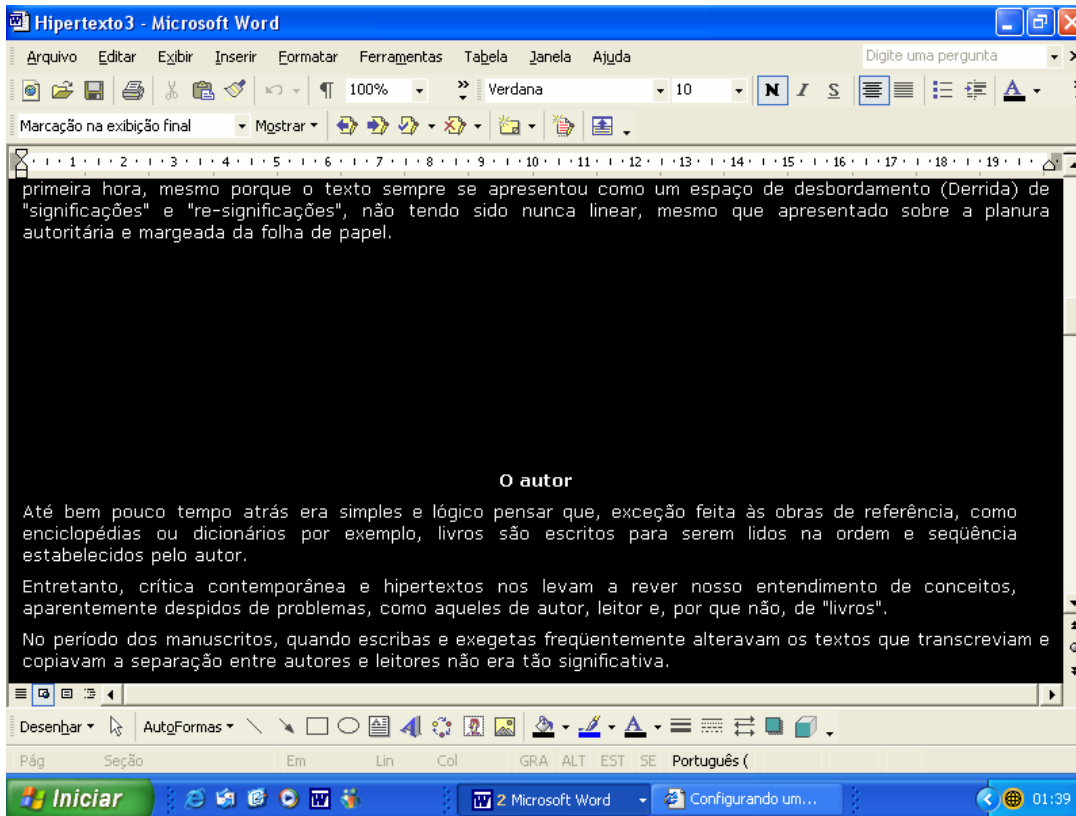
Hipertexto3 - Microsoft Word

Arquivo Editar Exibir Inserir Formatar Ferramentas Tabela Janela Ajuda

Digite uma pergunta

100% Verdana 10 N I S A

Marcação na exibição final Mostrar

· 1 · 2 · 3 · 4 · 5 · 6 · 7 · 8 · 9 · 10 · 11 · 12 · 13 · 14 · 15 · 16 · 17 · 18 · 19 ·

primeira hora, mesmo porque o texto sempre se apresentou como um espaço de desbordamento (Derrida) de "significações" e "re-significações", não tendo sido nunca linear, mesmo que apresentado sobre a planura autoritária e margeada da folha de papel.

O autor

Até bem pouco tempo atrás era simples e lógico pensar que, exceção feita às obras de referência, como enciclopédias ou dicionários por exemplo, livros são escritos para serem lidos na ordem e seqüência estabelecidos pelo autor.

Entretanto, crítica contemporânea e hipertextos nos levam a rever nosso entendimento de conceitos, aparentemente despidos de problemas, como aqueles de autor, leitor e, por que não, de "livros".

No período dos manuscritos, quando escribas e exegetas freqüentemente alteravam os textos que transcreviam e copiavam a separação entre autores e leitores não era tão significativa.

Desenhar AutoFormas

Pág Seção Em Lin Col GRA ALT EST SE Português (

Iniciar 2 Microsoft Word Configurando um... 01:39